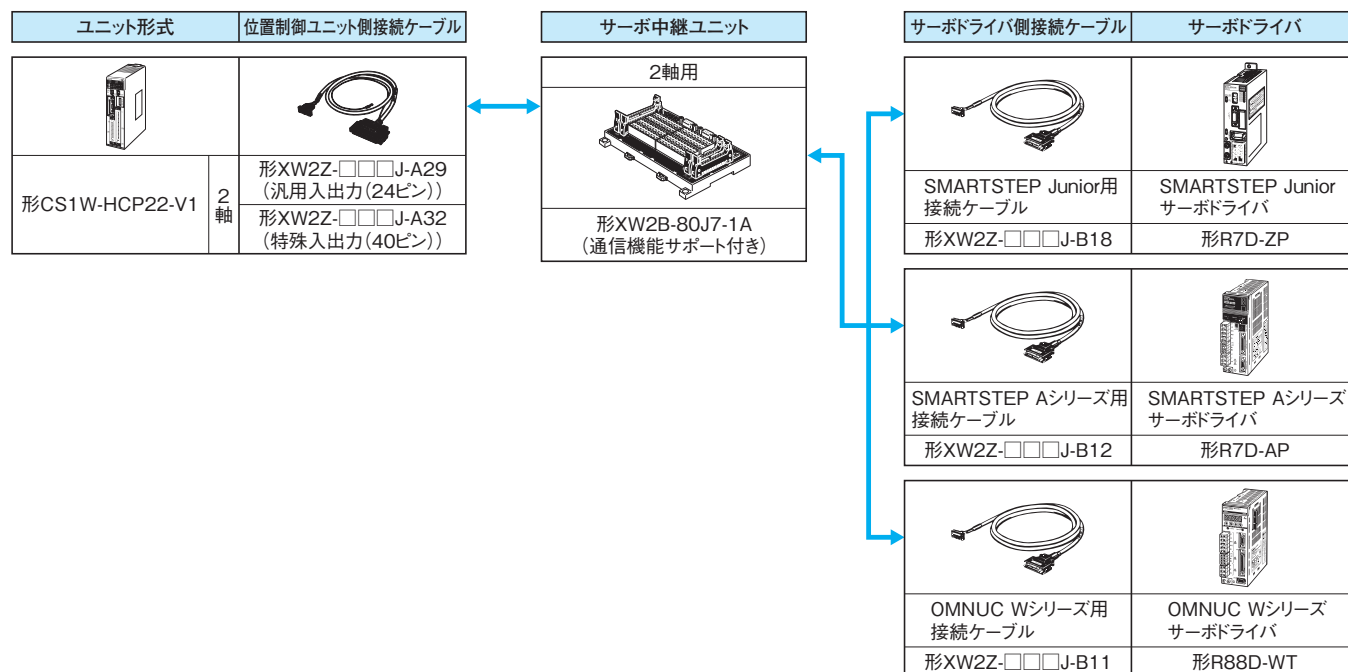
| ユニット形式 | | 位置制御ユニット側接続ケーブル |
|---|---|---|
| 形CS1W-HCP22-V1 | 2軸 | 形XW2Z-□□□J-A29 (汎用入出力(24ピン)) |
| | | 形XW2Z-□□□J-A32 (特殊入出力(40ピン)) |

| サーボ中継ユニット |
|---|
| 2軸用 |
| 形XW2B-80J7-1A (通信機能サポート付き) |

| サーボドライバ側接続ケーブル | サーボドライバ |
|---|---|
| SMARTSTEP Junior用 接続ケーブル | SMARTSTEP Junior サーボドライバ |
| 形XW2Z-□□□J-B18 | 形R7D-ZP |
| SMARTSTEP Aシリーズ用 接続ケーブル | SMARTSTEP Aシリーズ サーボドライバ |
| 形XW2Z-□□□J-B12 | 形R7D-AP |
| OMNUC Wシリーズ用 接続ケーブル | OMNUC Wシリーズ サーボドライバ |
| 形XW2Z-□□□J-B11 | 形R88D-WT |